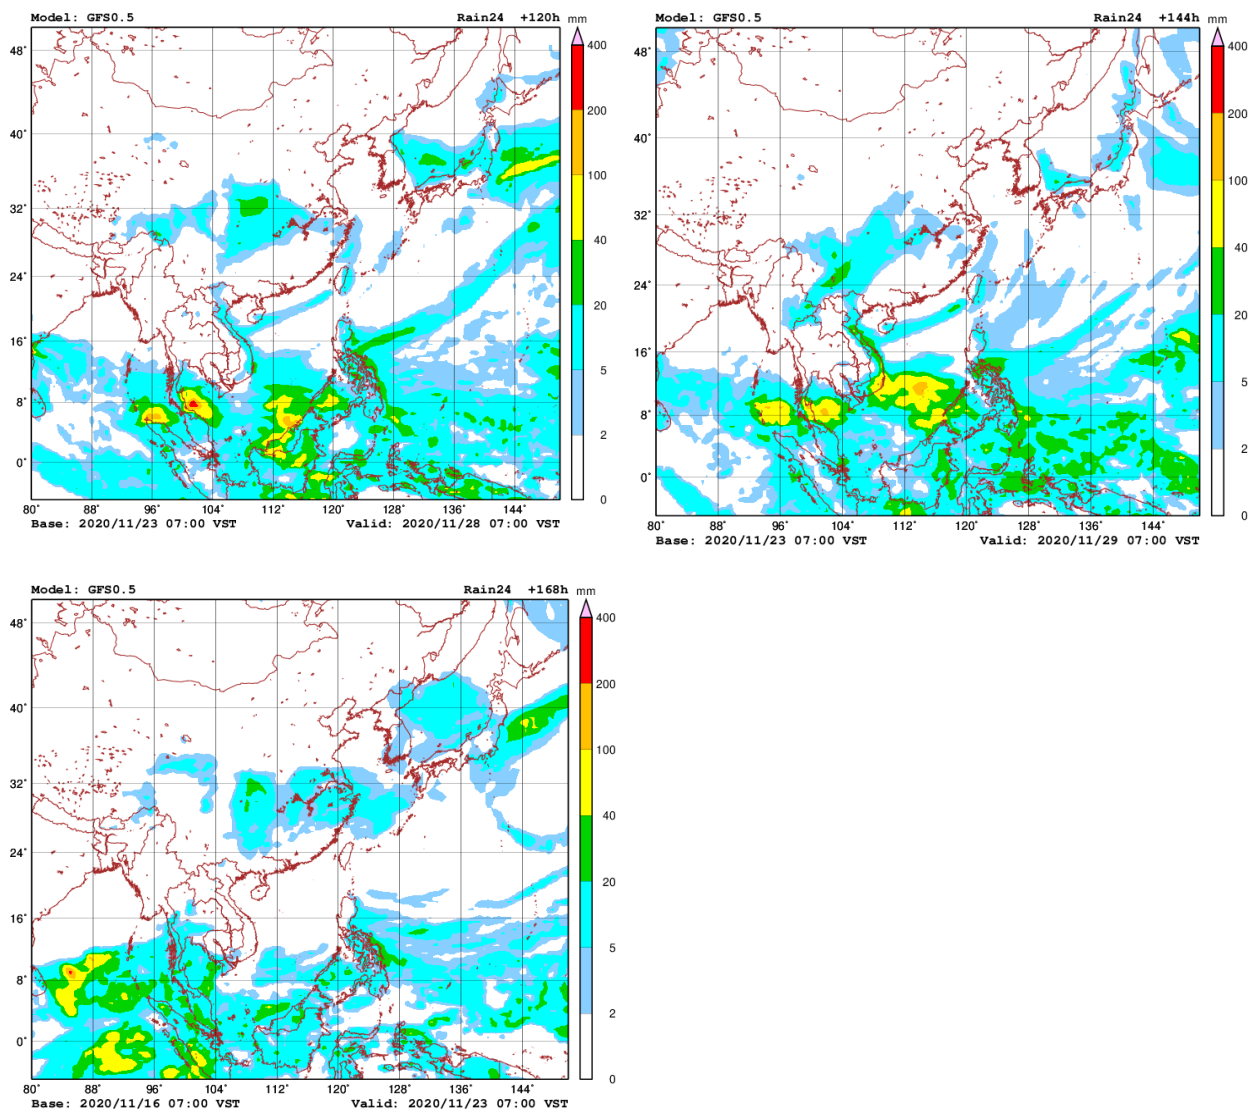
Model: GFS0.5 Rain24 +120h mm

400
200
100
40
20
5
2
0

48°
40°
32°
24°
16°
8°
0°

80° 88° 96° 104° 112° 120° 128° 136° 144°

Base: 2020/11/23 07:00 VST Valid: 2020/11/28 07:00 VST

Model: GFS0.5 Rain24 +144h mm

400
200
100
40
20
5
2
0

48°
40°
32°
24°
16°
8°
0°

80° 88° 96° 104° 112° 120° 128° 136° 144°

Base: 2020/11/23 07:00 VST Valid: 2020/11/29 07:00 VST

Model: GFS0.5 Rain24 +168h mm

400
200
100
40
20
5
2
0

48°
40°
32°
24°
16°
8°
0°

80° 88° 96° 104° 112° 120° 128° 136° 144°

Base: 2020/11/16 07:00 VST Valid: 2020/11/23 07:00 VST